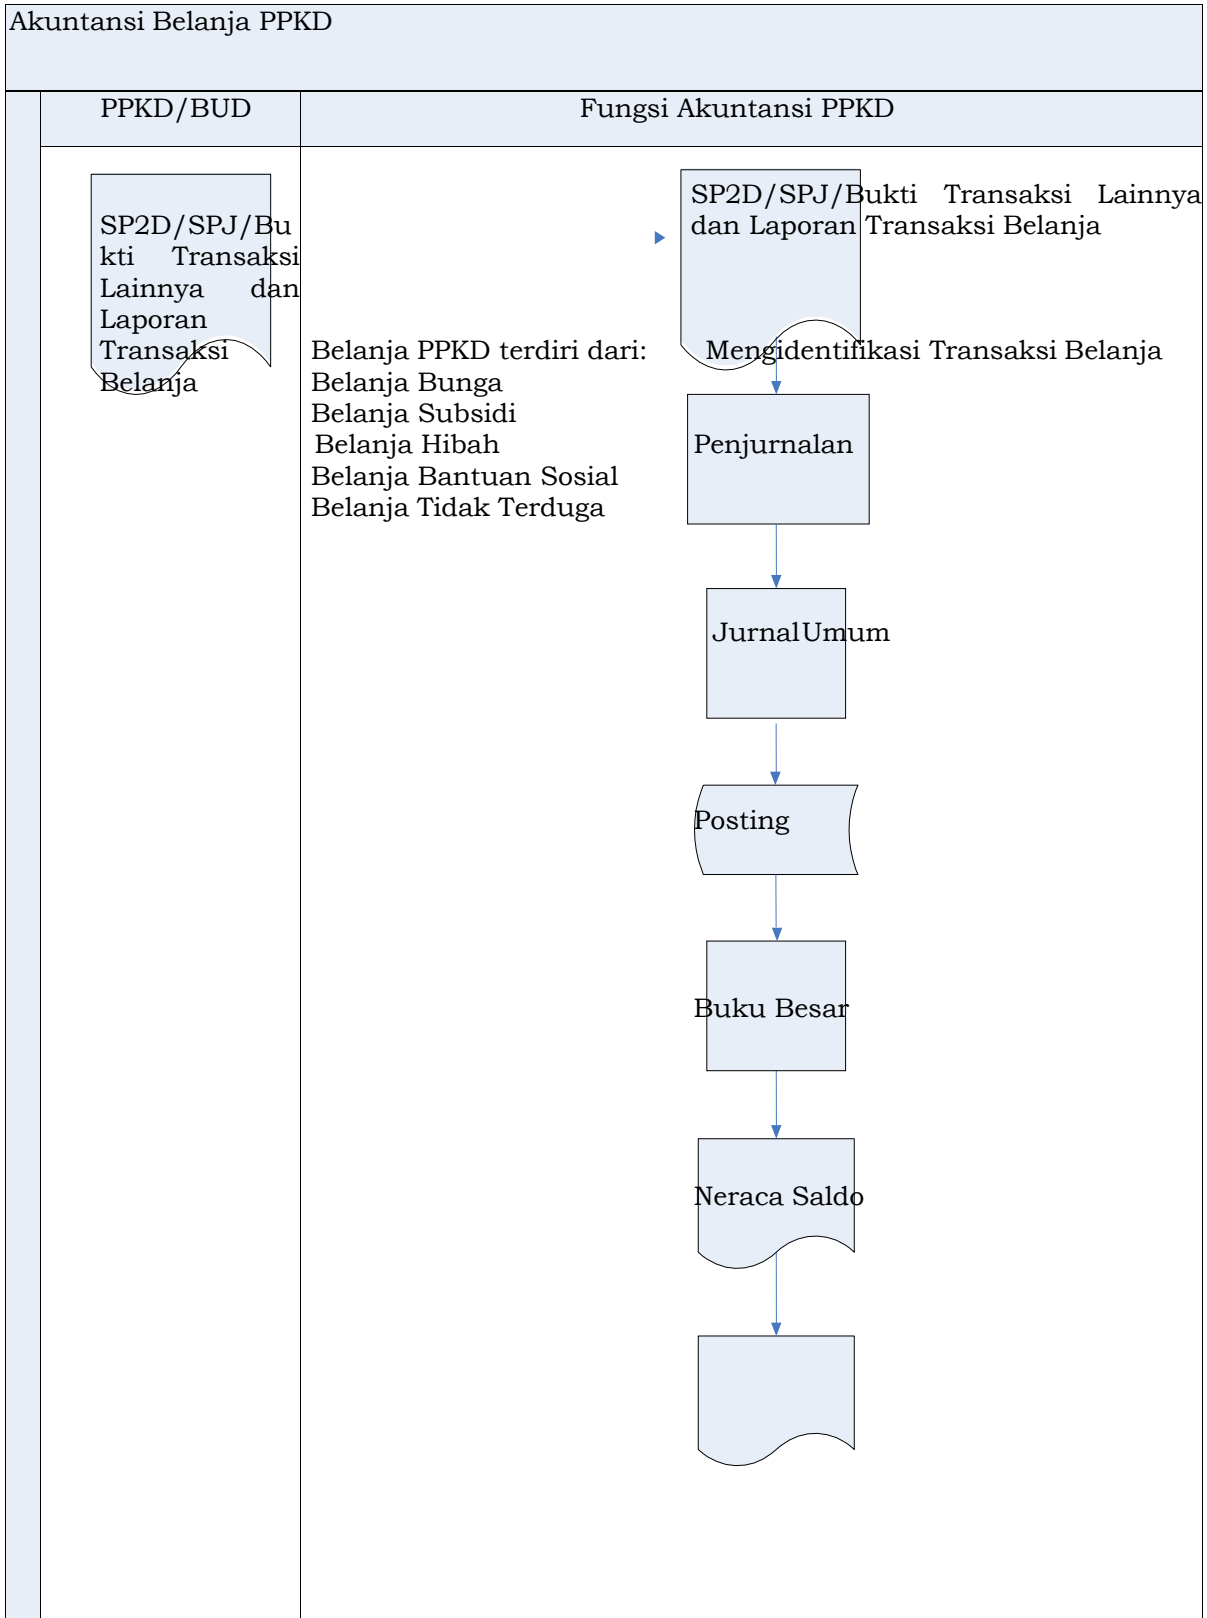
Akuntansi Belanja PPKD

PPKD/BUD

Fungsi Akuntansi PPKD

SP2D/SPJ/Bukti Transaksi Lainnya dan Laporan Transaksi Belanja

SP2D/SPJ/Bukti Transaksi Lainnya dan Laporan Transaksi Belanja

Belanja PPKD terdiri dari:
Belanja Bunga
Belanja Subsidi
Belanja Hibah
Belanja Bantuan Sosial
Belanja Tidak Terduga

Mengidentifikasi Transaksi Belanja

Penjurnalan

JurnalUmum

Posting

Buku Besar

Neraca Saldo